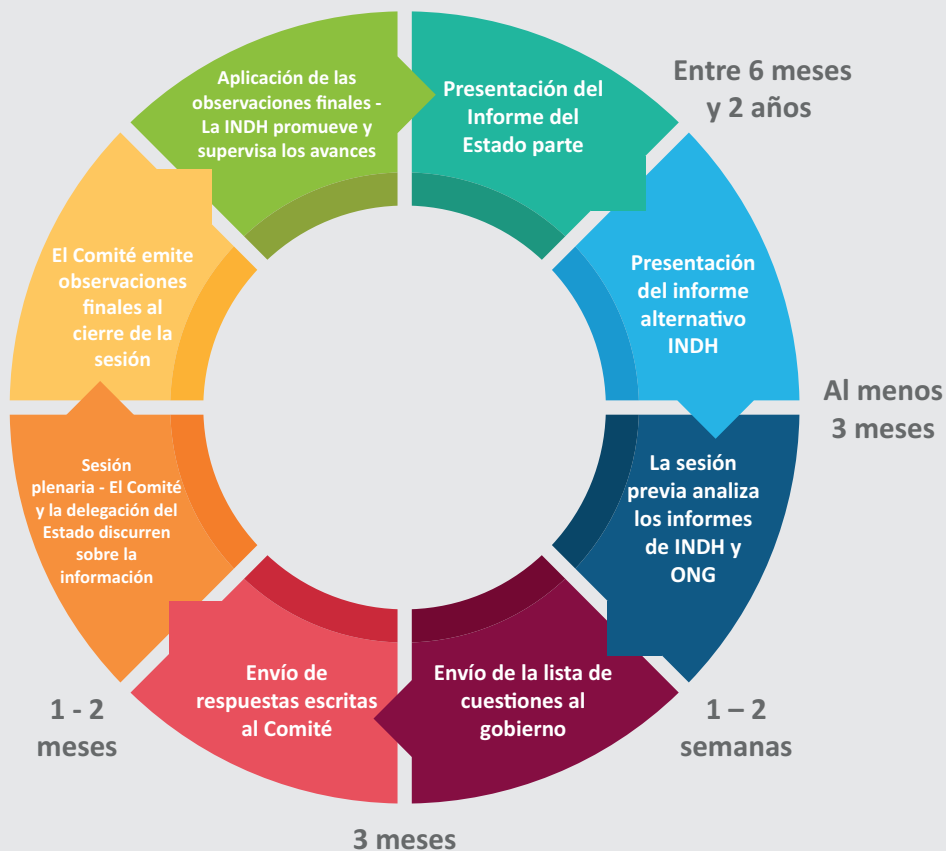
Presentación del Informe del Estado parte

Entre 6 meses y 2 años

Presentación del informe alternativo INDH

Al menos 3 meses

La sesión previa analiza los informes de INDH y ONG

1 – 2 semanas

Envío de la lista de cuestiones al gobierno

3 meses

Envío de respuestas escritas al Comité

1 - 2 meses

Sesión plenaria - El Comité y la delegación del Estado discurren sobre la información

El Comité emite observaciones finales al cierre de la sesión

Aplicación de las observaciones finales - La INDH promueve y supervisa los avances